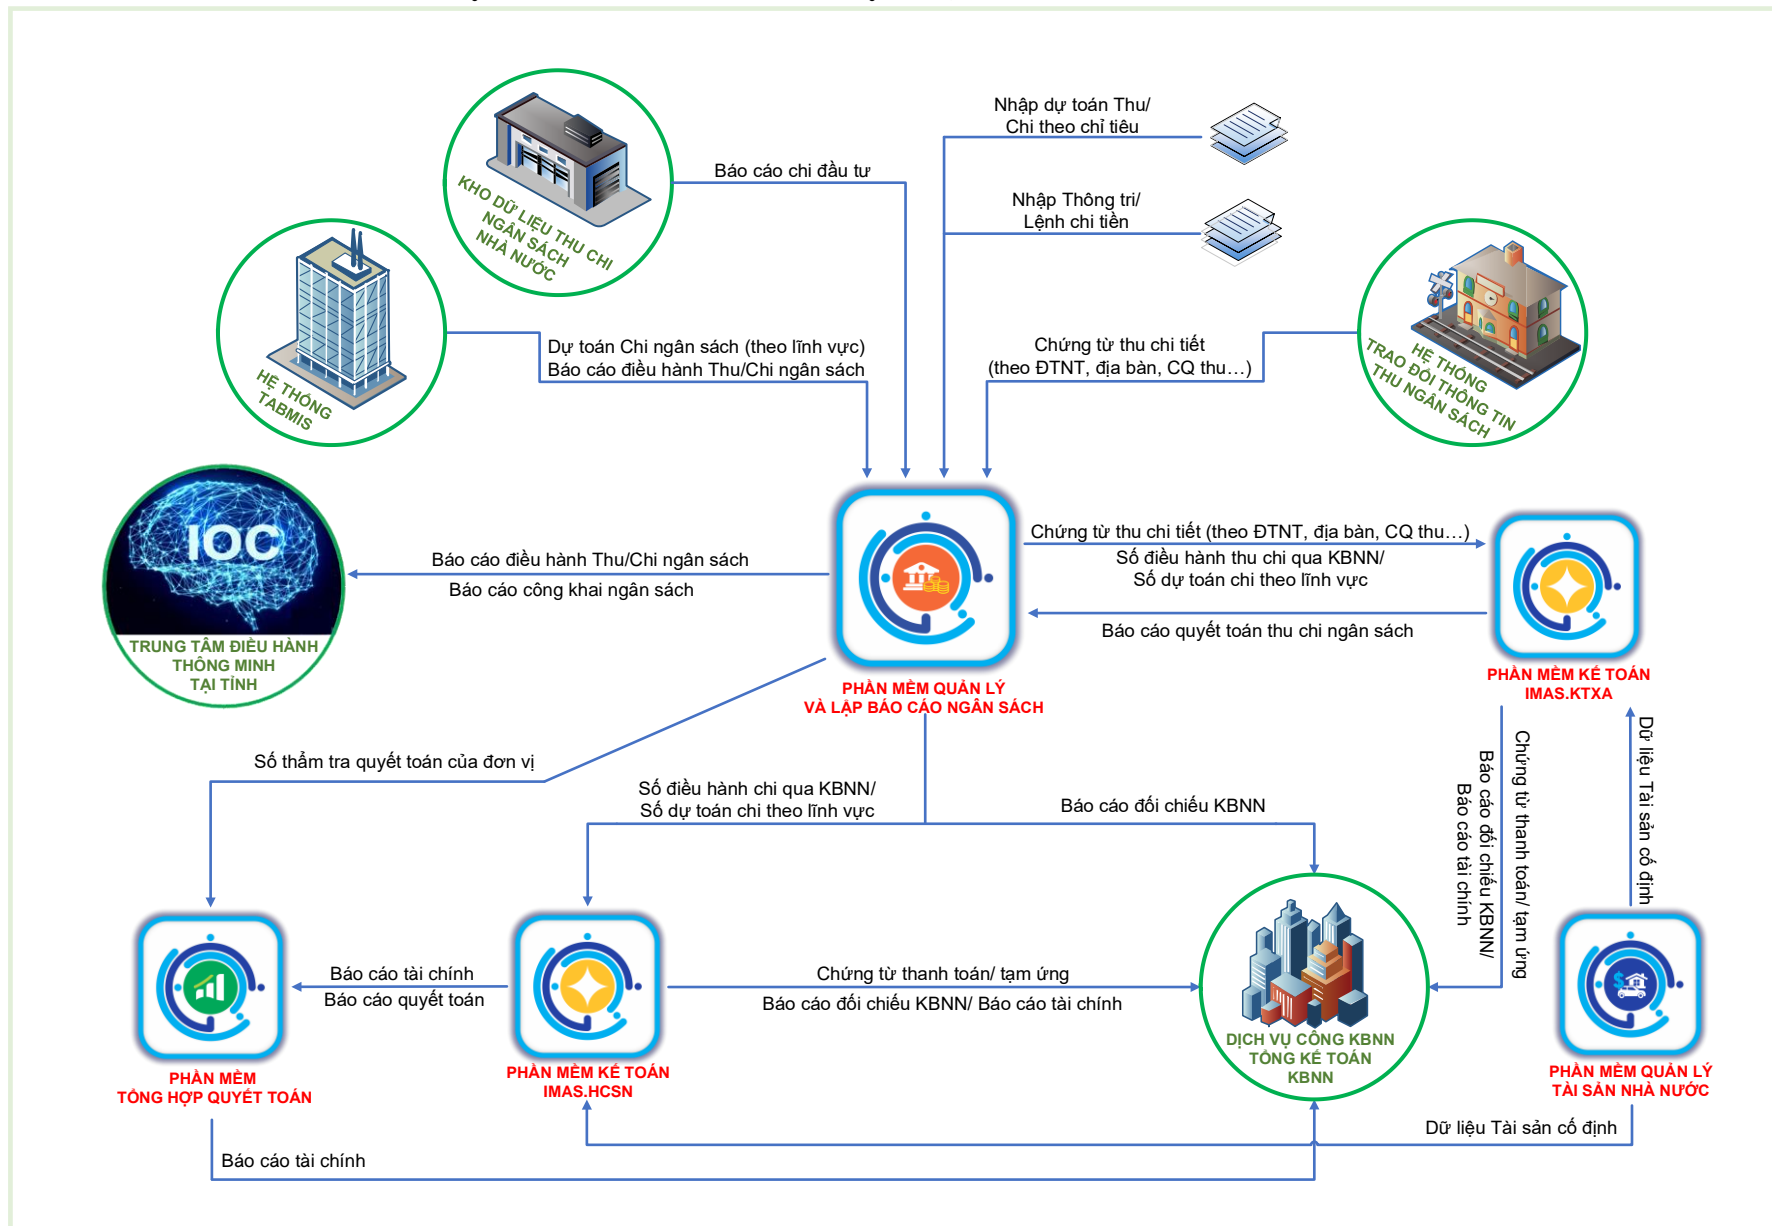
KHO DỮ LIỆU THU CHI NGÂN SÁCH NHÀ NƯỚC

Báo cáo chi đầu tư

Nhập dự toán Thu/ Chi theo chỉ tiêu

Nhập Thông tri/ Lệnh chi tiền

HỆ THỐNG TABMIS

Dự toán Chi ngân sách (theo lĩnh vực)
Báo cáo điều hành Thu/Chi ngân sách

Chứng từ thu chi tiết (theo ĐTNT, địa bàn, CQ thu…)

HỆ THỐNG TRAO ĐỔI THÔNG TIN THU NGÂN SÁCH

IOC

TRUNG TÂM ĐIỀU HÀNH THÔNG MINH TẠI TỈNH

Báo cáo điều hành Thu/Chi ngân sách
Báo cáo công khai ngân sách

PHẦN MỀM QUẢN LÝ VÀ LẬP BÁO CÁO NGÂN SÁCH

Chứng từ thu chi tiết (theo ĐTNT, địa bàn, CQ thu…)
Số điều hành thu chi qua KBNN/
Số dự toán chi theo lĩnh vực

Báo cáo quyết toán thu chi ngân sách

PHẦN MỀM KẾ TOÁN IMAS.KTXA

Số thẩm tra quyết toán của đơn vị

Số điều hành chi qua KBNN/
Số dự toán chi theo lĩnh vực

Báo cáo đối chiếu KBNN

Báo cáo đối chiếu KBNN/
Báo cáo tài chính

Chứng từ thanh toán/ tạm ứng

Dữ liệu Tài sản cố định

Báo cáo tài chính
Báo cáo quyết toán

Chứng từ thanh toán/ tạm ứng
Báo cáo đối chiếu KBNN/ Báo cáo tài chính

PHẦN MỀM TỔNG HỢP QUYẾT TOÁN

PHẦN MỀM KẾ TOÁN IMAS.HCSN

DỊCH VỤ CÔNG KBNN TỔNG KẾ TOÁN KBNN

PHẦN MỀM QUẢN LÝ TÀI SẢN NHÀ NƯỚC

Dữ liệu Tài sản cố định

Báo cáo tài chính